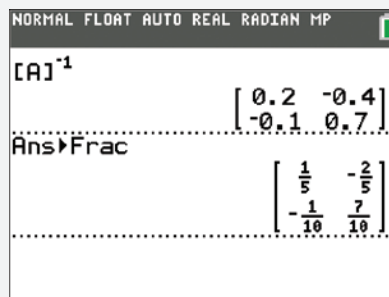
NORMAL FLOAT AUTO REAL RADIAN MP

$[A]^{-1}$

$\begin{bmatrix} 0.2 & -0.4 \\ -0.1 & 0.7 \end{bmatrix}$

Ans▸Frac

$\begin{bmatrix} \frac{1}{5} & -\frac{2}{5} \\ -\frac{1}{10} & \frac{7}{10} \end{bmatrix}$